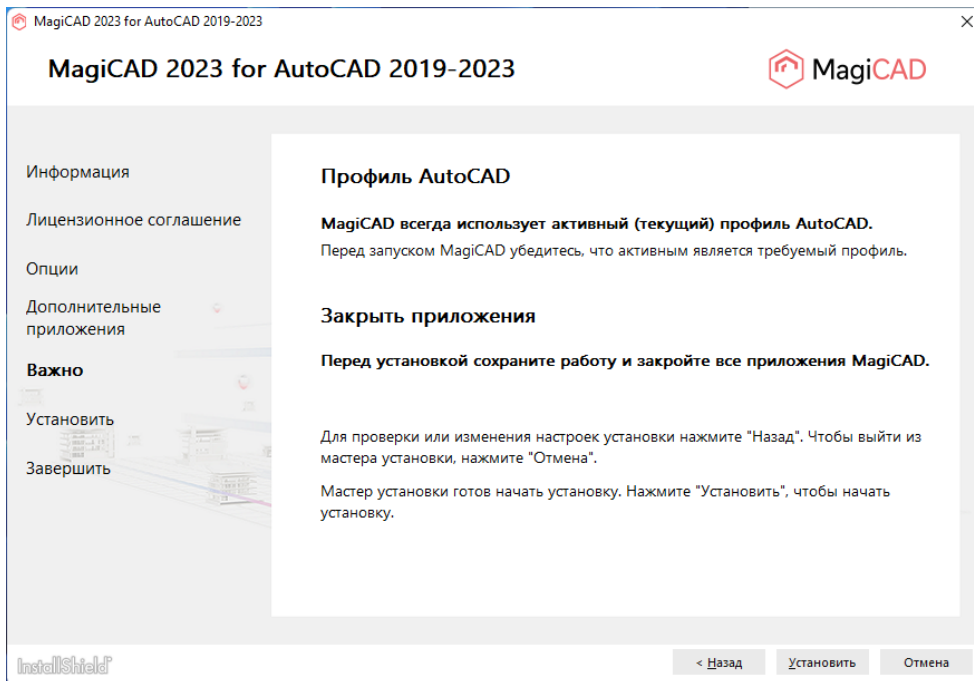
MagiCAD 2023 for AutoCAD 2019-2023

MagiCAD 2023 for AutoCAD 2019-2023

MagiCAD

Информация

Лицензионное соглашение

Опции

Дополнительные приложения

Важно

Установить

Завершить

Профиль AutoCAD

MagiCAD всегда использует активный (текущий) профиль AutoCAD.

Перед запуском MagiCAD убедитесь, что активным является требуемый профиль.

Закрыть приложения

Перед установкой сохраните работу и закройте все приложения MagiCAD.

Для проверки или изменения настроек установки нажмите "Назад". Чтобы выйти из мастера установки, нажмите "Отмена".

Мастер установки готов начать установку. Нажмите "Установить", чтобы начать установку.

InstallShield

< Назад

Установить

Отмена